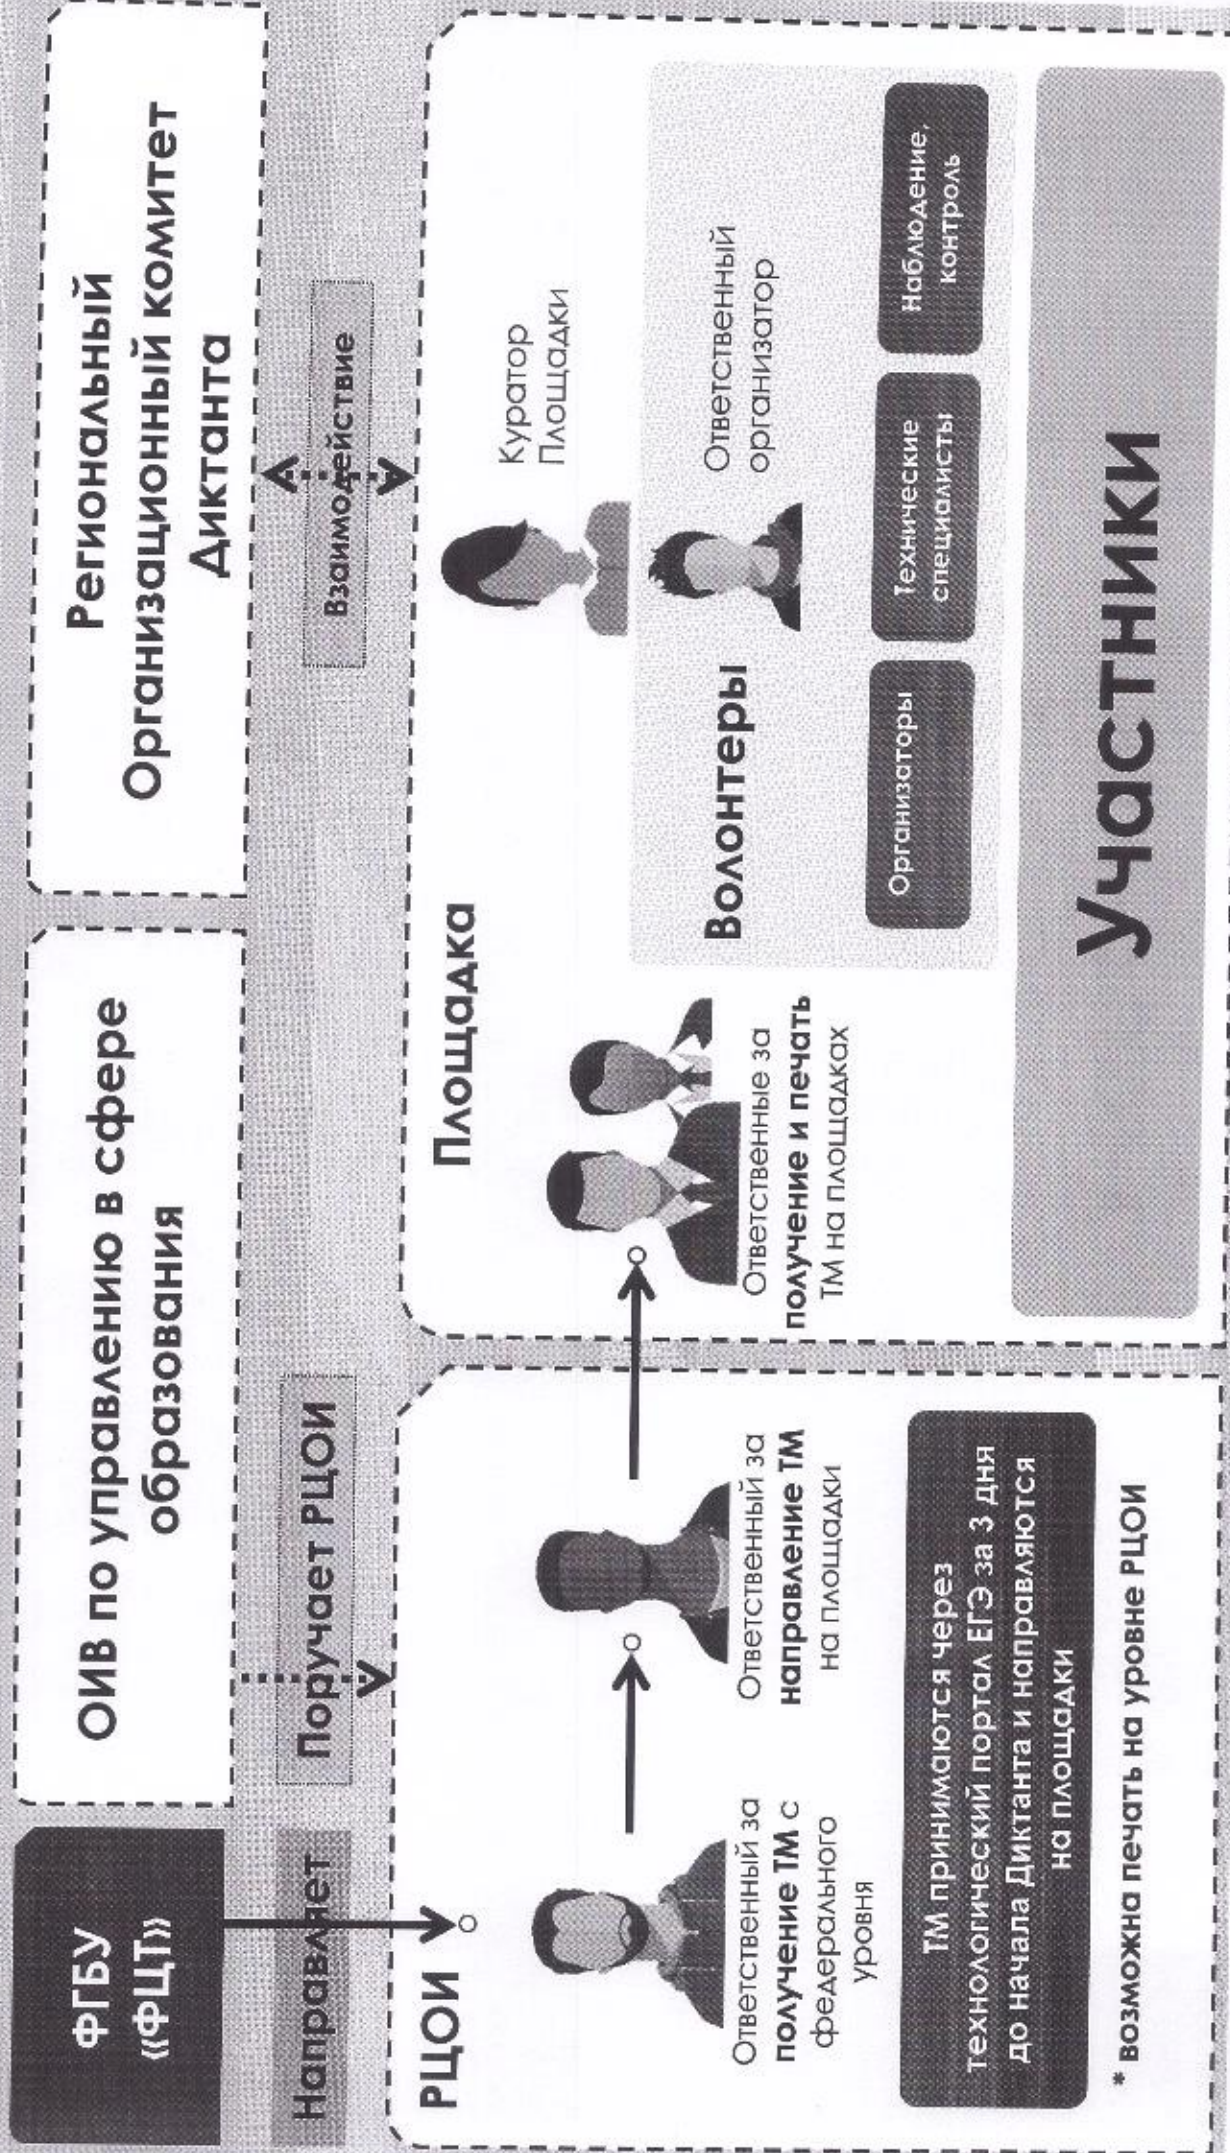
ФГБУ «ФЦТ»

Направляет

ОИВ по управлению в сфере образования

Поручает РЦОИ

Региональный Организационный комитет Диктанта

Взаимодействие

РЦОИ

Ответственный за **получение ТМ** с федерального уровня

Ответственный за **направление ТМ** на площадки

ТМ принимаются через Технологический портал ЕГЭ за 3 дня до начала Диктанта и направляются на площадки

* возможна печать на уровне РЦОИ

Площадка

Ответственные за **получение и печать** ТМ на площадках

Куратор Площадки

Ответственный организатор

Волонтеры

Организаторы

Технические специалисты

Наблюдение, контроль

Участники